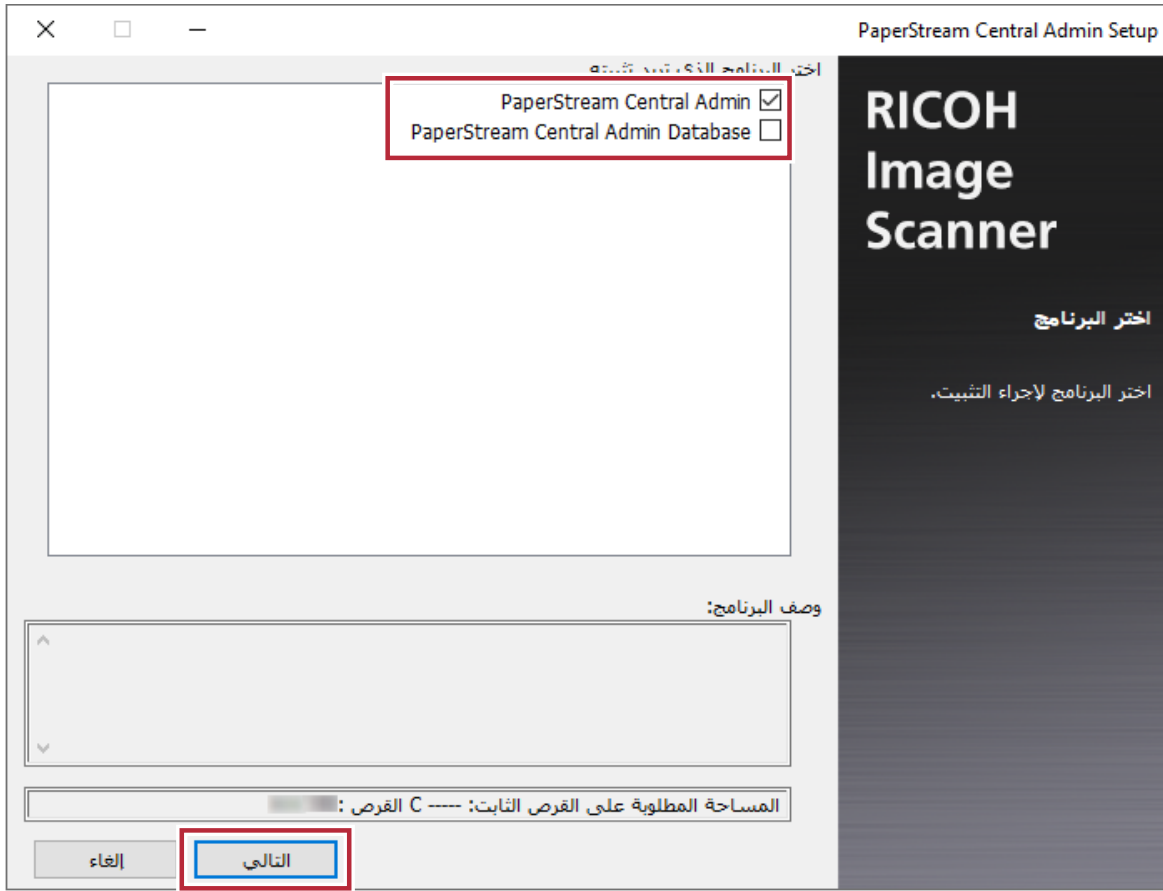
PaperStream Central Admin Setup

اختر البرنامج الذي تريد تثبيته

PaperStream Central Admin
PaperStream Central Admin Database

RICOH Image Scanner

اختر البرنامج

اختر البرنامج لإجراء التثبيت.

وصف البرنامج:

المساحة المطلوبة على القرص الثابت: ----- C القرص : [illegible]

إلغاء
التالي